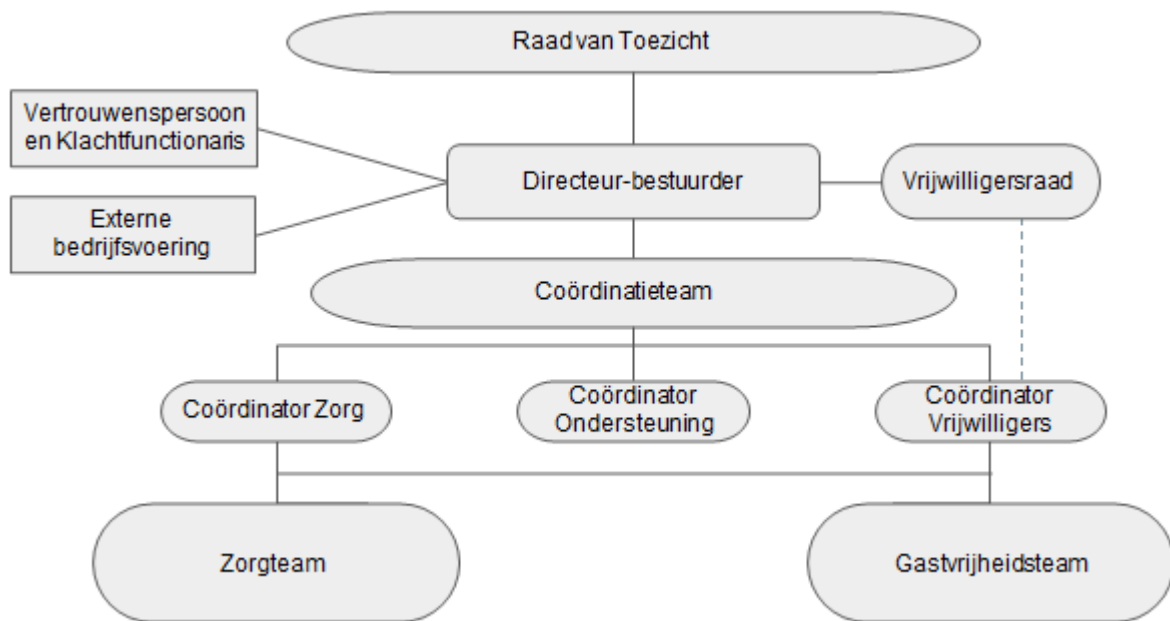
Raad van Toezicht

Vertrouwenspersoon en Klachtfunctionaris

Externe bedrijfsvoering

Directeur-bestuurder

Vrijwilligersraad

Coördinatieteam

Coördinator Zorg

Coördinator Ondersteuning

Coördinator Vrijwilligers

Zorgteam

Gastvrijheidsteam